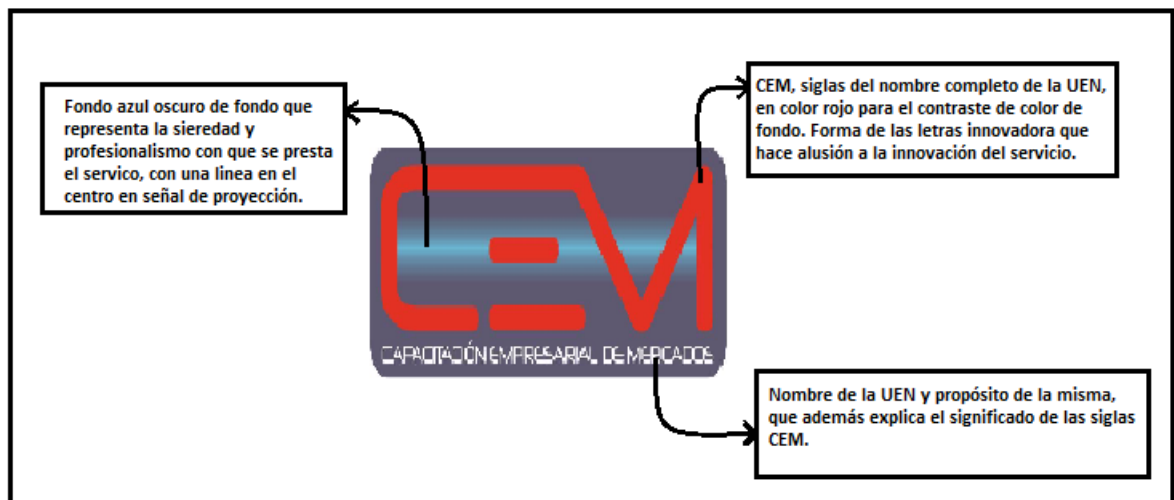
Fondo azul oscuro de fondo que representa la sieredad y profesionalismo con que se presta el servico, con una linea en el centro en señal de proyección.

CEM, siglas del nombre completo de la UEN, en color rojo para el contraste de color de fondo. Forma de las letras innovadora que hace alusión a la innovación del servicio.

CEM

CAPACITACIÓN EMPRESARIAL DE MERCADOS

Nombre de la UEN y propósito de la misma, que además explica el significado de las siglas CEM.